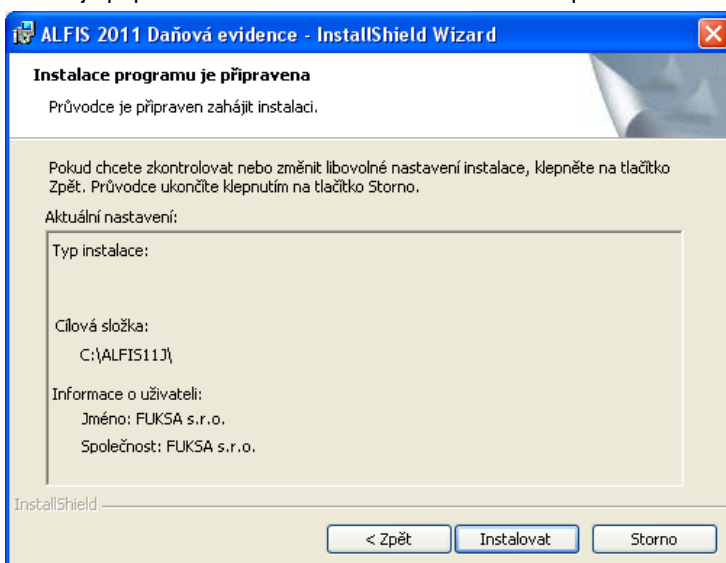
ALFIS 2011 Daňová evidence - InstallShield Wizard

Instalace programu je připravena

Průvodce je připraven zahájit instalaci.

Pokud chcete zkontrolovat nebo změnit libovolné nastavení instalace, klepněte na tlačítko Zpět. Průvodce ukončíte klepnutím na tlačítko Storno.

Aktuální nastavení:

Typ instalace:

Cílová složka:
C:\ALFIS11J\

Informace o uživateli:
Jméno: FUKSA s.r.o.
Společnost: FUKSA s.r.o.

InstallShield

< Zpět | Instalovat | Storno